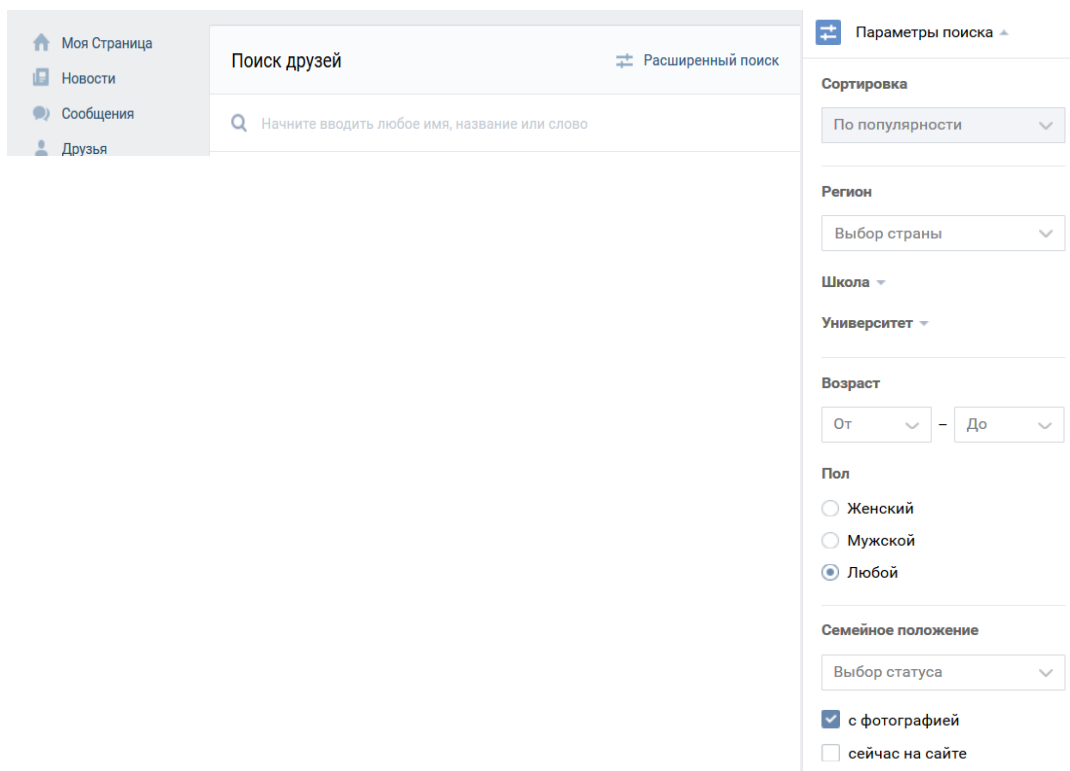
Моя Страница
Новости
Сообщения
Друзья

Поиск друзей
Расширенный поиск

Начните вводить любое имя, название или слово

Параметры поиска

Сортировка
По популярности

Регион
Выбор страны

Школа

Университет

Возраст
От – До

Пол
Женский
Мужской
Любой

Семейное положение
Выбор статуса

с фотографией
сейчас на сайте